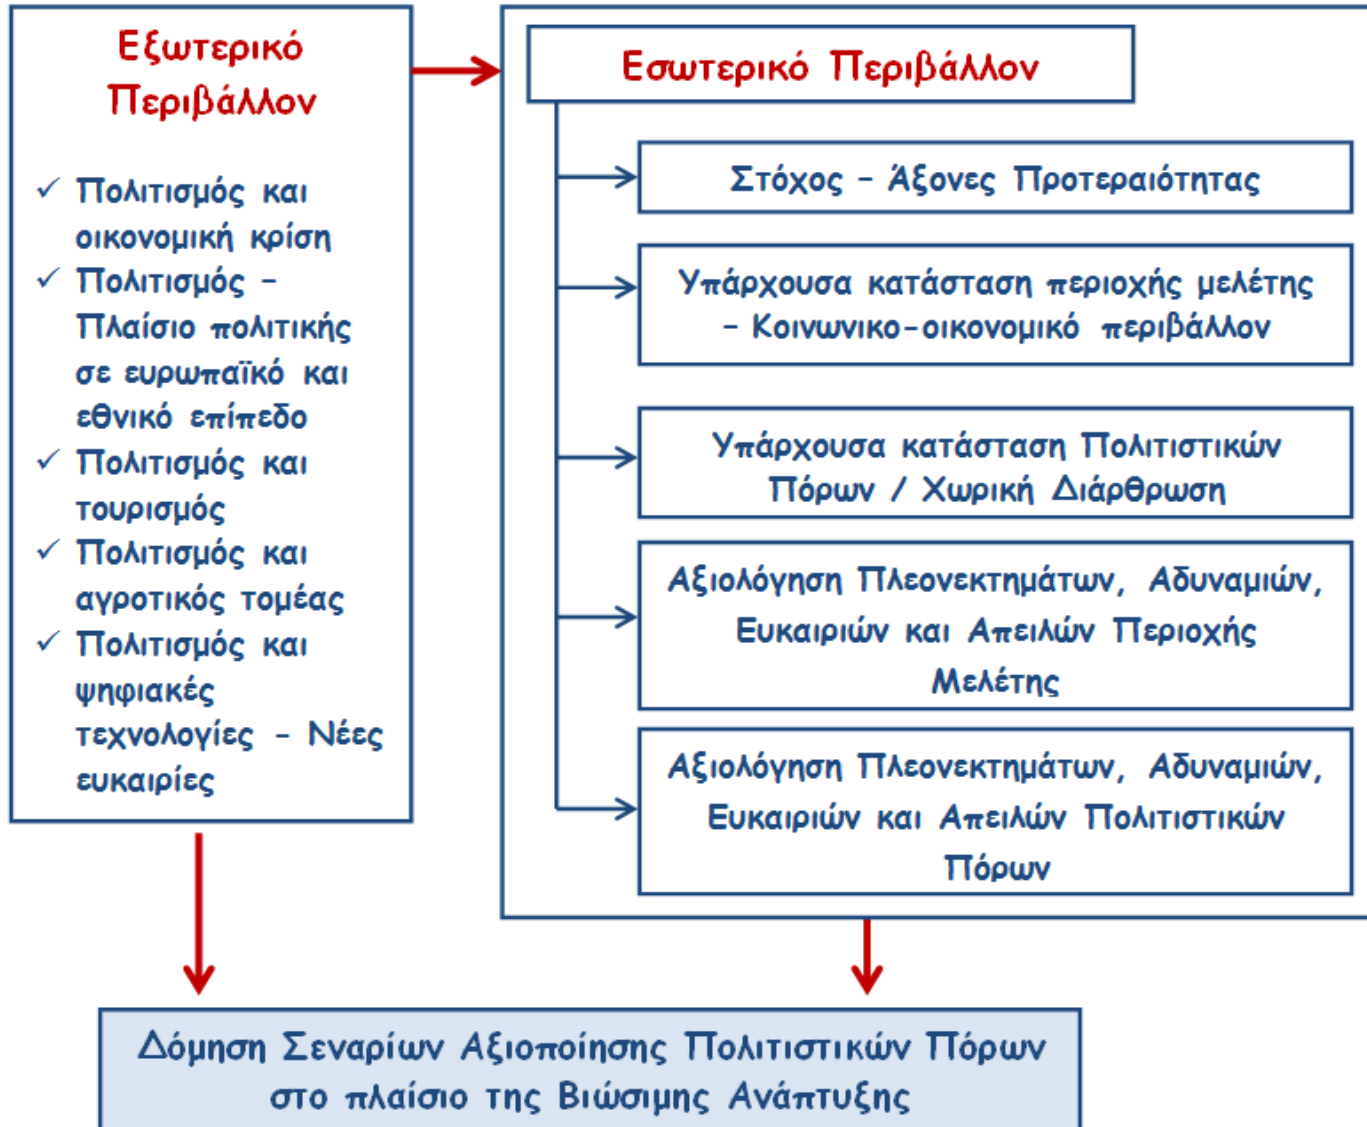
Εξωτερικό Περιβάλλον

✓ Πολιτισμός και οικονομική κρίση
✓ Πολιτισμός – Πλαίσιο πολιτικής σε ευρωπαϊκό και εθνικό επίπεδο
✓ Πολιτισμός και τουρισμός
✓ Πολιτισμός και αγροτικός τομέας
✓ Πολιτισμός και ψηφιακές τεχνολογίες – Νέες ευκαιρίες

Εσωτερικό Περιβάλλον

Στόχος – Άξονες Προτεραιότητας

Υπάρχουσα κατάσταση περιοχής μελέτης – Κοινωνικο-οικονομικό περιβάλλον

Υπάρχουσα κατάσταση Πολιτιστικών Πόρων / Χωρική Διάρθρωση

Αξιολόγηση Πλεονεκτημάτων, Αδυναμιών, Ευκαιριών και Απειλών Περιοχής Μελέτης

Αξιολόγηση Πλεονεκτημάτων, Αδυναμιών, Ευκαιριών και Απειλών Πολιτιστικών Πόρων

Δόμηση Σεναρίων Αξιοποίησης Πολιτιστικών Πόρων στο πλαίσιο της Βιώσιμης Ανάπτυξης